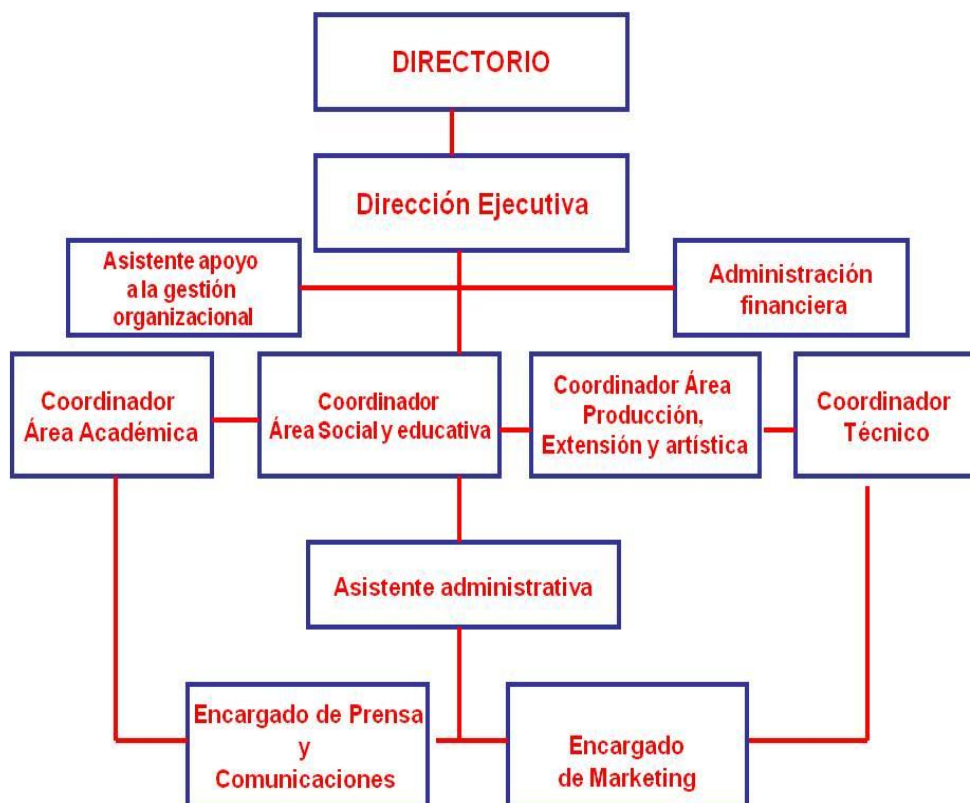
DIRECTORIO

Dirección Ejecutiva

Asistente apoyo a la gestión organizacional

Administración financiera

Coordinador Área Académica

Coordinador Área Social y educativa

Coordinador Área Producción, Extensión y artística

Coordinador Técnico

Asistente administrativa

Encargado de Prensa y Comunicaciones

Encargado de Marketing